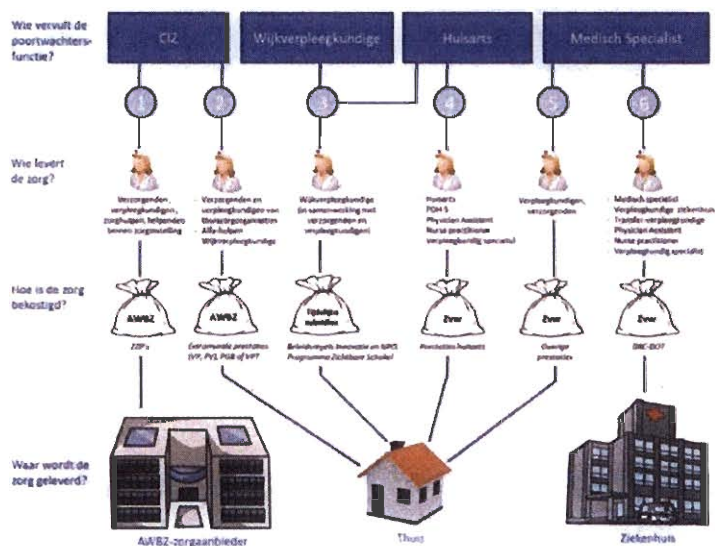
Wie vervult de poortwachtersfunctie?

CIZ

Wijkverpleegkundige

Huisarts

Medisch Specialist

1

2

3

4

5

6

Wie levert de zorg?

Verzorgenden, verpleegkundigen, zorghulpen, helpenden binnen zorginstelling

Verzorgenden en verpleegkundigen van thuiszorgorganisaties
Alfa-hulpen
Wijkverpleegkundige

Wijkverpleegkundige (in samenwerking met verzorgenden en verpleegkundigen)

Huisarts
POH-S
Physician Assistant
Nurse practitioner
Verpleegkundig specialist

Verpleegkundigen, verzorgenden

Medisch specialist
Verpleegkundige ziekenhuis
Transfer verpleegkundige
Physician Assistant
Nurse practitioner
Verpleegkundig specialist

Hoe is de zorg bekostigd?

AWBZ

AWBZ

Tijdelijke subsidie

Zvw

Zvw

Zvw

ZZP's

Extramurale prestaties (VP, PV), PGB of VPT

Beleidsregels Innovatie en NPO Programma Zichtbare Schakel

Prestaties huisarts

Overige prestaties

DBC-DOT

Waar wordt de zorg geleverd?

AWBZ-zorgaanbieder

Thuis

Ziekenhuis